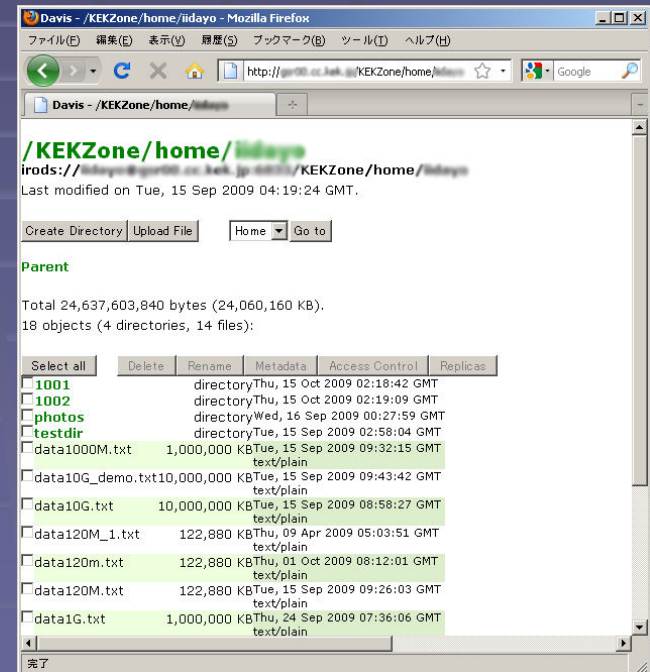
Davis - /KEKZone/home/iidayo - Mozilla Firefox

ファイル(F) 編集(E) 表示(V) 履歴(S) ブックマーク(B) ツール(T) ヘルプ(H)

http://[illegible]/KEKZone/home/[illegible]

Google

Davis - /KEKZone/home/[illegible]

/KEKZone/home/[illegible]

irods://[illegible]/KEKZone/home/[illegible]

Last modified on Tue, 15 Sep 2009 04:19:24 GMT.

Create Directory Upload File Home Go to

Parent

Total 24,637,603,840 bytes (24,060,160 KB).
18 objects (4 directories, 14 files):

Select all Delete Rename Metadata Access Control Replicas

| Name | Size | Modified |
|---|---|---|
| 1001 | directory | Thu, 15 Oct 2009 02:18:42 GMT |
| 1002 | directory | Thu, 15 Oct 2009 02:19:09 GMT |
| photos | directory | Wed, 16 Sep 2009 00:27:59 GMT |
| testdir | directory | Tue, 15 Sep 2009 02:58:04 GMT |
| data1000M.txt | 1,000,000 KB | Tue, 15 Sep 2009 09:32:15 GMT text/plain |
| data10G_demo.txt | 10,000,000 KB | Tue, 15 Sep 2009 09:43:42 GMT text/plain |
| data10G.txt | 10,000,000 KB | Tue, 15 Sep 2009 08:58:27 GMT text/plain |
| data120M_1.txt | 122,880 KB | Thu, 09 Apr 2009 05:03:51 GMT text/plain |
| data120m.txt | 122,880 KB | Thu, 01 Oct 2009 08:12:01 GMT text/plain |
| data120M.txt | 122,880 KB | Tue, 15 Sep 2009 09:26:03 GMT text/plain |
| data1G.txt | 1,000,000 KB | Thu, 24 Sep 2009 07:36:06 GMT text/plain |

完了